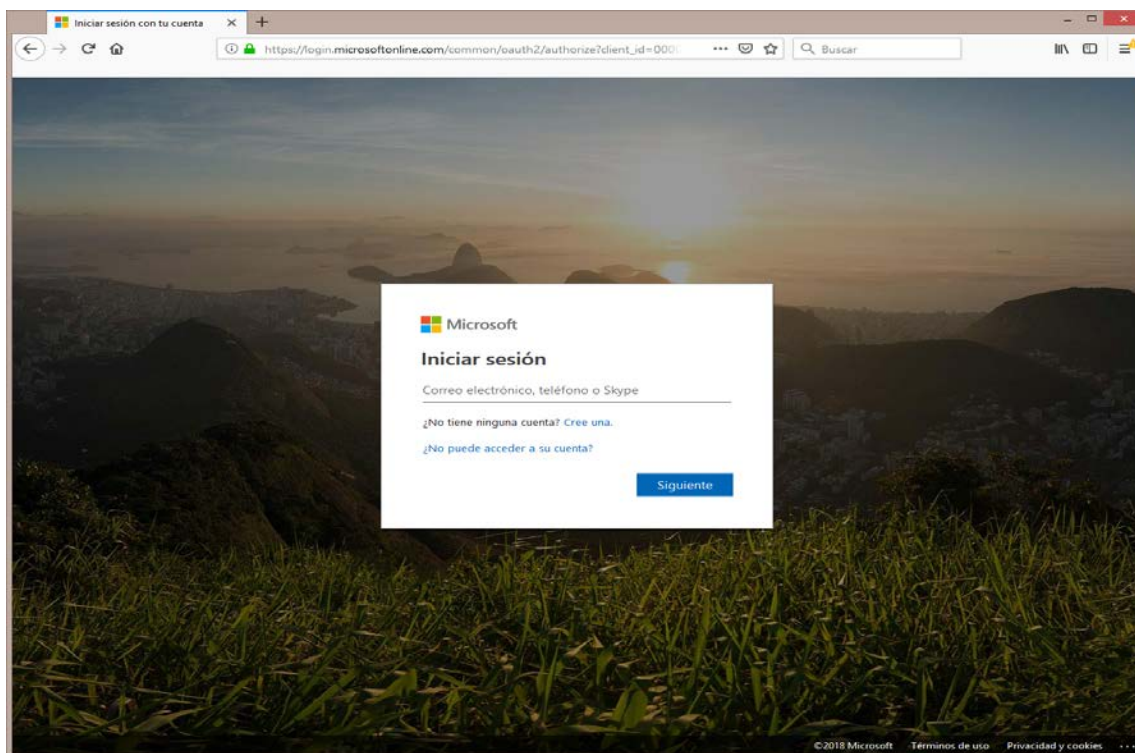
Iniciar sesión con tu cuenta ×
https://login.microsoftonline.com/common/oauth2/authorize?client_id=000
Buscar

Microsoft
Iniciar sesión
Correo electrónico, teléfono o Skype
¿No tiene ninguna cuenta? Cree una.
¿No puede acceder a su cuenta?
Siguiente

©2018 Microsoft Términos de uso Privacidad y cookies ...